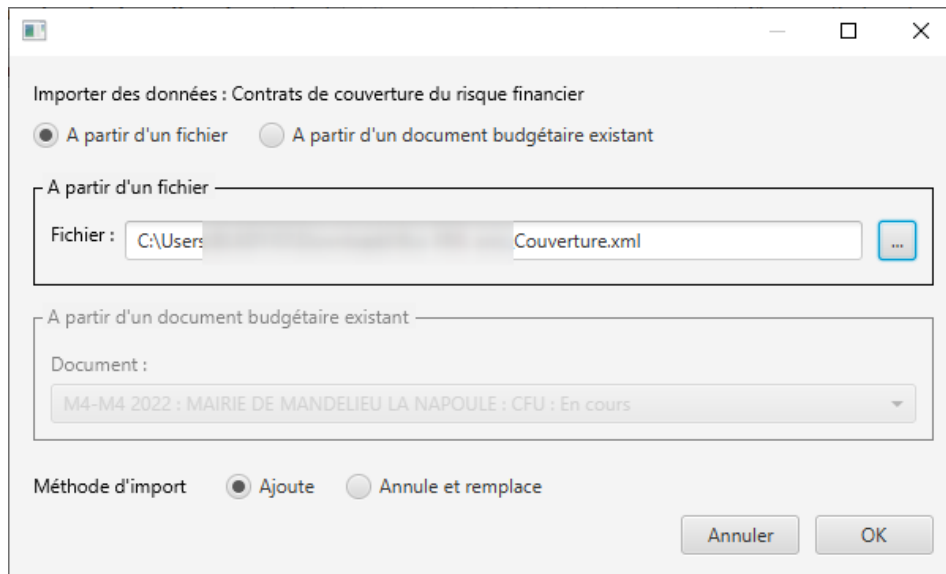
Importer des données : Contrats de couverture du risque financier

A partir d'un fichier
A partir d'un document budgétaire existant

A partir d'un fichier
Fichier : C:\Users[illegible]Couverture.xml ...

A partir d'un document budgétaire existant
Document :
M4-M4 2022 : MAIRIE DE MANDELIEU LA NAPOULE : CFU : En cours

Méthode d'import
Ajoute
Annule et remplace

Annuler
OK